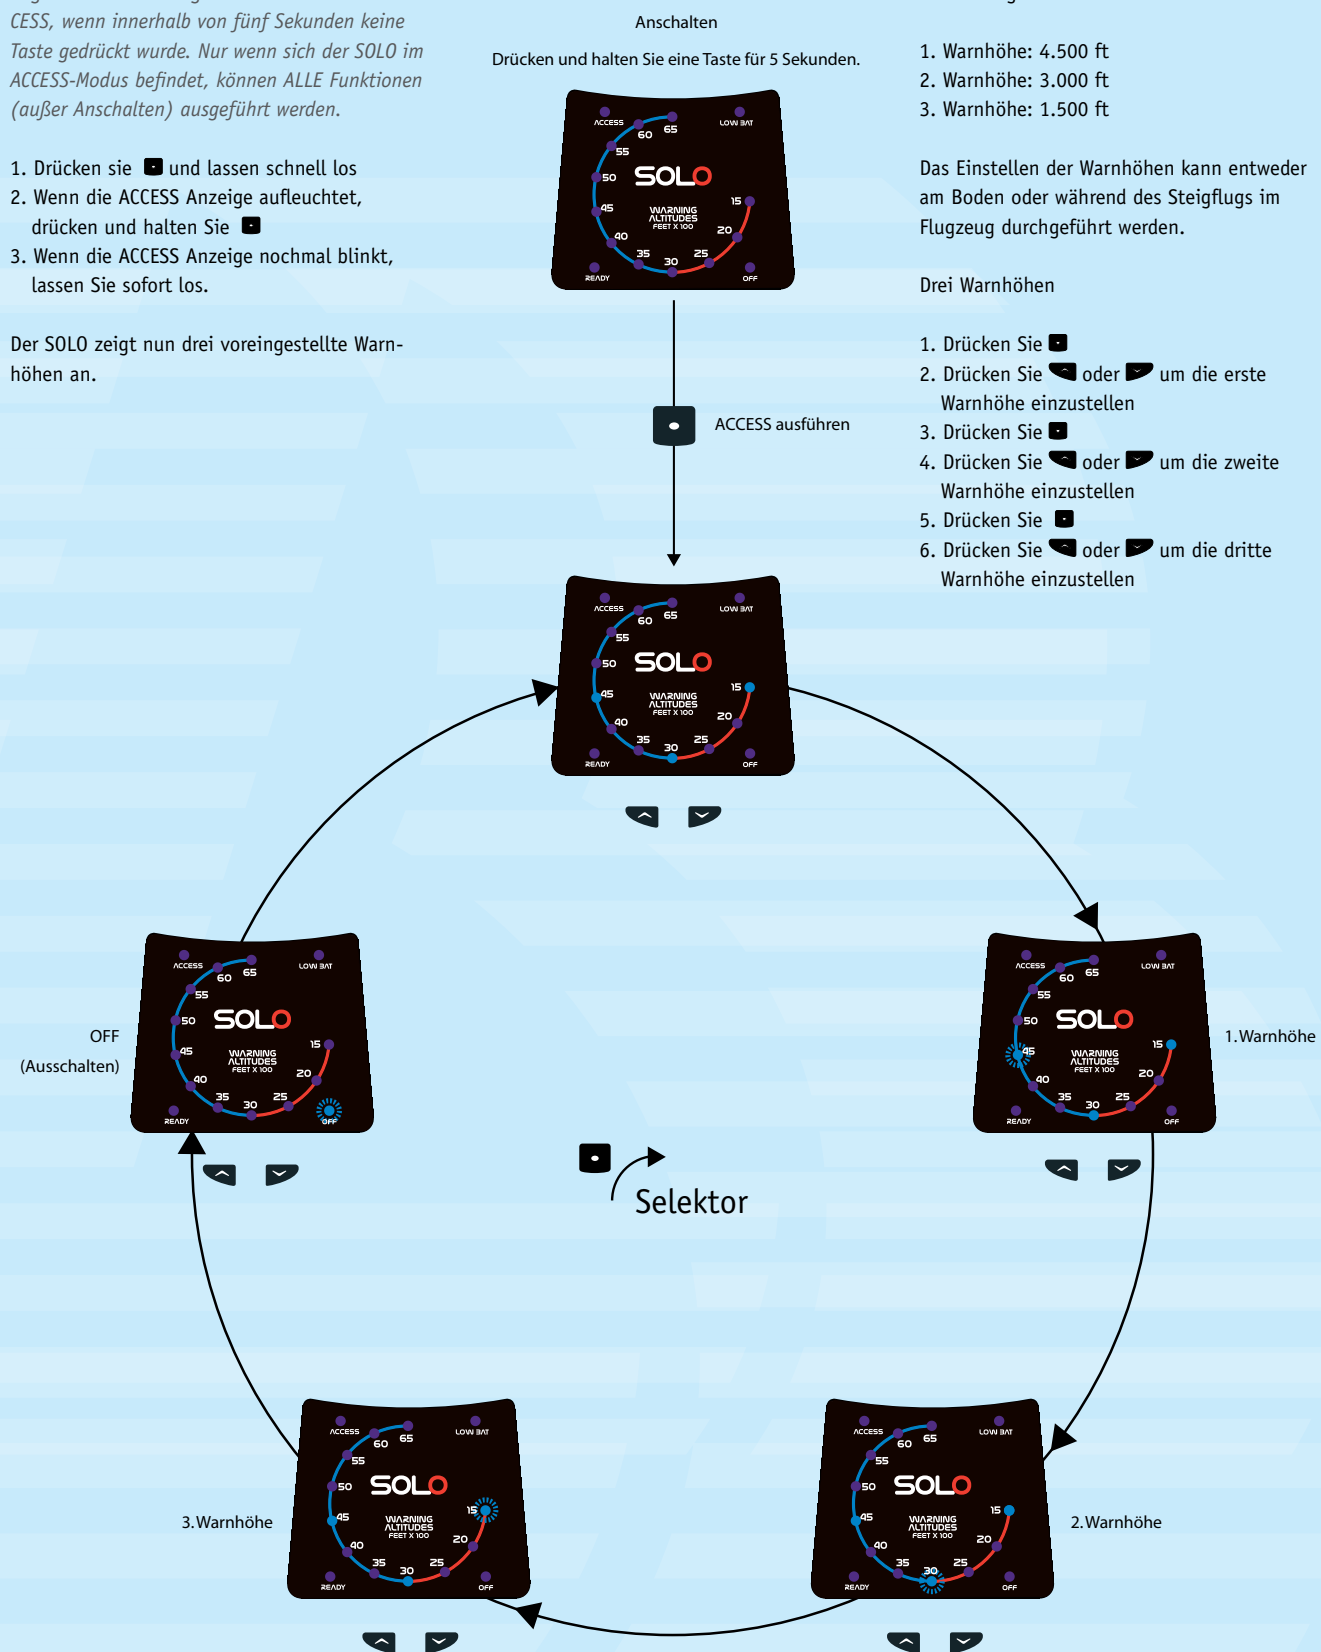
CESS, wenn innerhalb von fünf Sekunden keine Taste gedrückt wurde. Nur wenn sich der SOLO im ACCESS-Modus befindet, können ALLE Funktionen (außer Anschalten) ausgeführt werden.

1. Drücken sie und lassen schnell los
2. Wenn die ACCESS Anzeige aufleuchtet, drücken und halten Sie
3. Wenn die ACCESS Anzeige nochmal blinkt, lassen Sie sofort los.

Der SOLO zeigt nun drei voreingestellte Warnhöhen an.

Anschalten

Drücken und halten Sie eine Taste für 5 Sekunden.

ACCESS 60 65 LOW BAT 55 SOLO 50 15 45 WARNING ALTITUDES FEET X 100 20 40 35 30 25 READY OFF

1. Warnhöhe: 4.500 ft
2. Warnhöhe: 3.000 ft
3. Warnhöhe: 1.500 ft

Das Einstellen der Warnhöhen kann entweder am Boden oder während des Steigflugs im Flugzeug durchgeführt werden.

Drei Warnhöhen

1. Drücken Sie
2. Drücken Sie oder um die erste Warnhöhe einzustellen
3. Drücken Sie
4. Drücken Sie oder um die zweite Warnhöhe einzustellen
5. Drücken Sie
6. Drücken Sie oder um die dritte Warnhöhe einzustellen

ACCESS ausführen

ACCESS 60 65 LOW BAT 55 SOLO 50 15 45 WARNING ALTITUDES FEET X 100 20 40 35 30 25 READY OFF

OFF
(Ausschalten)

ACCESS 60 65 LOW BAT 55 SOLO 50 15 45 WARNING ALTITUDES FEET X 100 20 40 35 30 25 READY OFF

ACCESS 60 65 LOW BAT 55 SOLO 50 15 45 WARNING ALTITUDES FEET X 100 20 40 35 30 25 READY OFF

1.Warnhöhe

Selektor

3.Warnhöhe

ACCESS 60 65 LOW BAT 55 SOLO 50 15 45 WARNING ALTITUDES FEET X 100 20 40 35 30 25 READY OFF

ACCESS 60 65 LOW BAT 55 SOLO 50 15 45 WARNING ALTITUDES FEET X 100 20 40 35 30 25 READY OFF

2.Warnhöhe